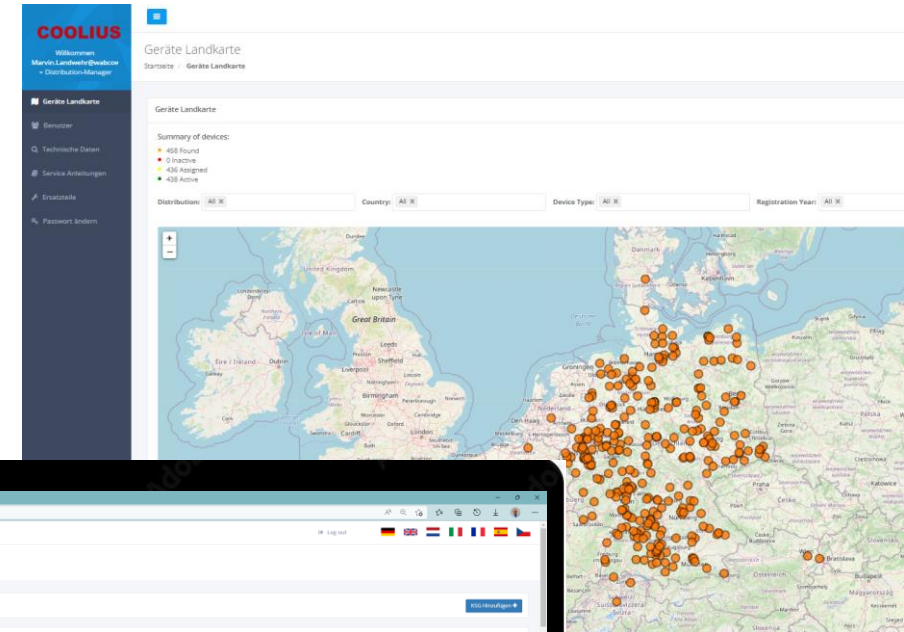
COOLIUS
Willkommen
Marvin.Landwehr@wabcov
» Distribution-Manager

Geräte Landkarte
Benutzer
Technische Daten
Service Anleitungen
Ersatzteile
Passwort ändern

Geräte Landkarte
Startseite / Geräte Landkarte

Geräte Landkarte

Summary of devices:
458 Found
0 Inactive
436 Assigned
438 Active

Distribution: All ×
Country: All ×
Device Type: All ×
Registration Year: All ×

+
−

United Kingdom
Newcastle upon Tyne
Great Britain
Isle of Man
Éire / Ireland
Dublin
Leeds
Sheffield
Liverpool
Nottingham
Birmingham
Cambridge
Cardiff
London
Danmark
København
Nederland
Den Haag
Bratislava
Katowice
Česko

Log out
KSG Hinzufügen +